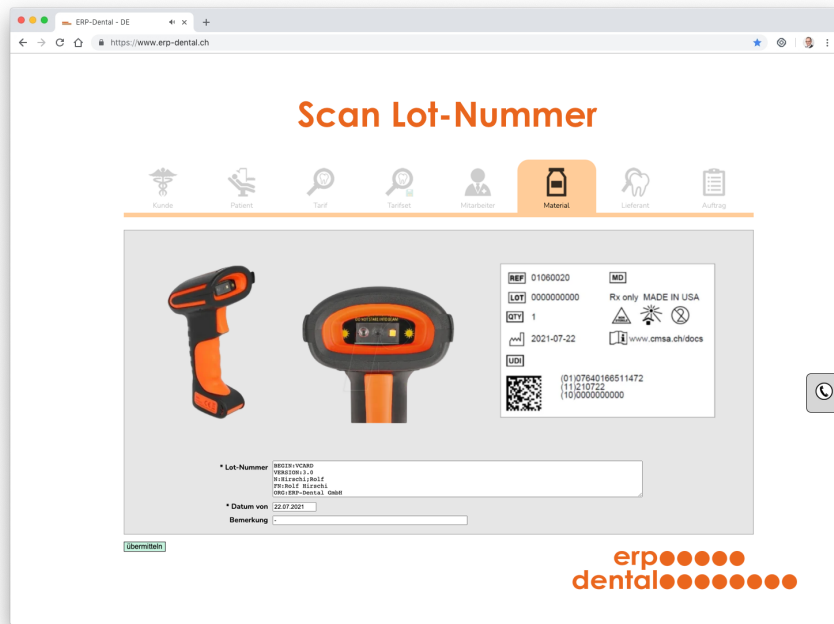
ERP-Dental - DE
https://www.erp-dental.ch

Scan Lot-Nummer

Kunde
Patient
Tarif
Tarifset
Mitarbeiter
Material
Lieferant
Auftrag

REF 01060020
MD
LOT 0000000000
Rx only MADE IN USA
QTY 1
2021-07-22
www.cmsa.ch/docs
UDI
(01)07640166511472
(11)210722
(10)0000000000

* Lot-Nummer
BEGIN:VCARD
VERSION:3.0
N:Hirschi;Rolf
FN:Rolf Hirschi
ORG:ERP-Dental GmbH

* Datum von 22.07.2021
Bemerkung -

übermitteln

erp
dental